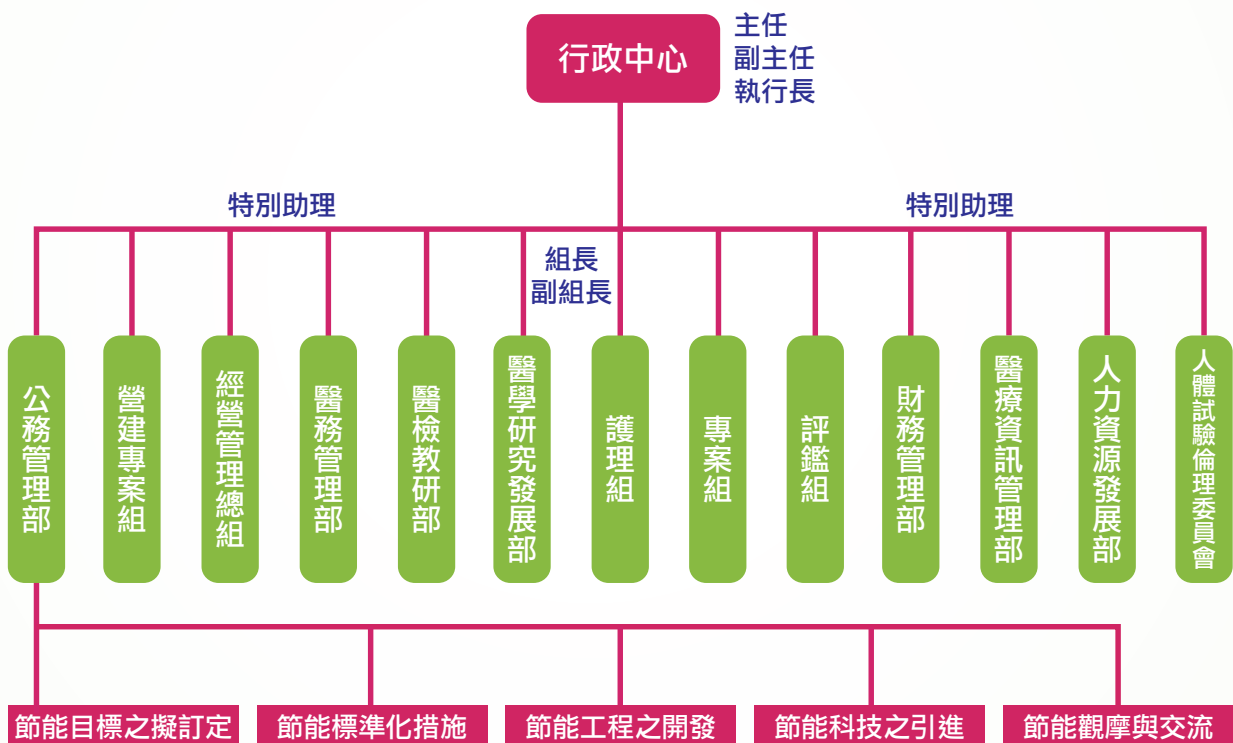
行政中心

主任
副主任
執行長

特別助理

特別助理

組長
副組長

公務管理部

營建專案組

經營管理總組

醫務管理部

醫檢教研部

醫學研究發展部

護理組

專案組

評鑑組

財務管理部

醫療資訊管理部

人力資源發展部

人體試驗倫理委員會

節能目標之擬訂定

節能標準化措施

節能工程之開發

節能科技之引進

節能觀摩與交流